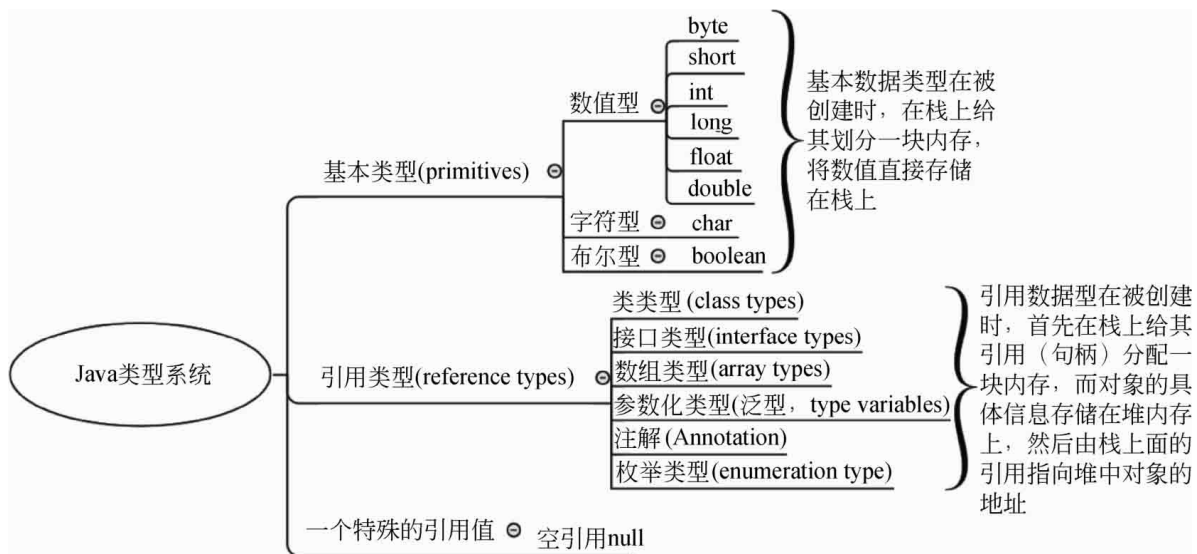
Java类型系统

基本类型(primitives)

数值型

byte

short

int

long

float

double

字符型 char

布尔型 boolean

基本数据类型在被创建时，在栈上给其划分一块内存，将数值直接存储在栈上

引用类型(reference types)

类类型 (class types)

接口类型(interface types)

数组类型(array types)

参数化类型(泛型，type variables)

注解 (Annotation)

枚举类型(enumeration type)

引用数据型在被创建时，首先在栈上给其引用（句柄）分配一块内存，而对象的具体信息存储在堆内存上，然后由栈上面的引用指向堆中对象的地址

一个特殊的引用值 空引用null